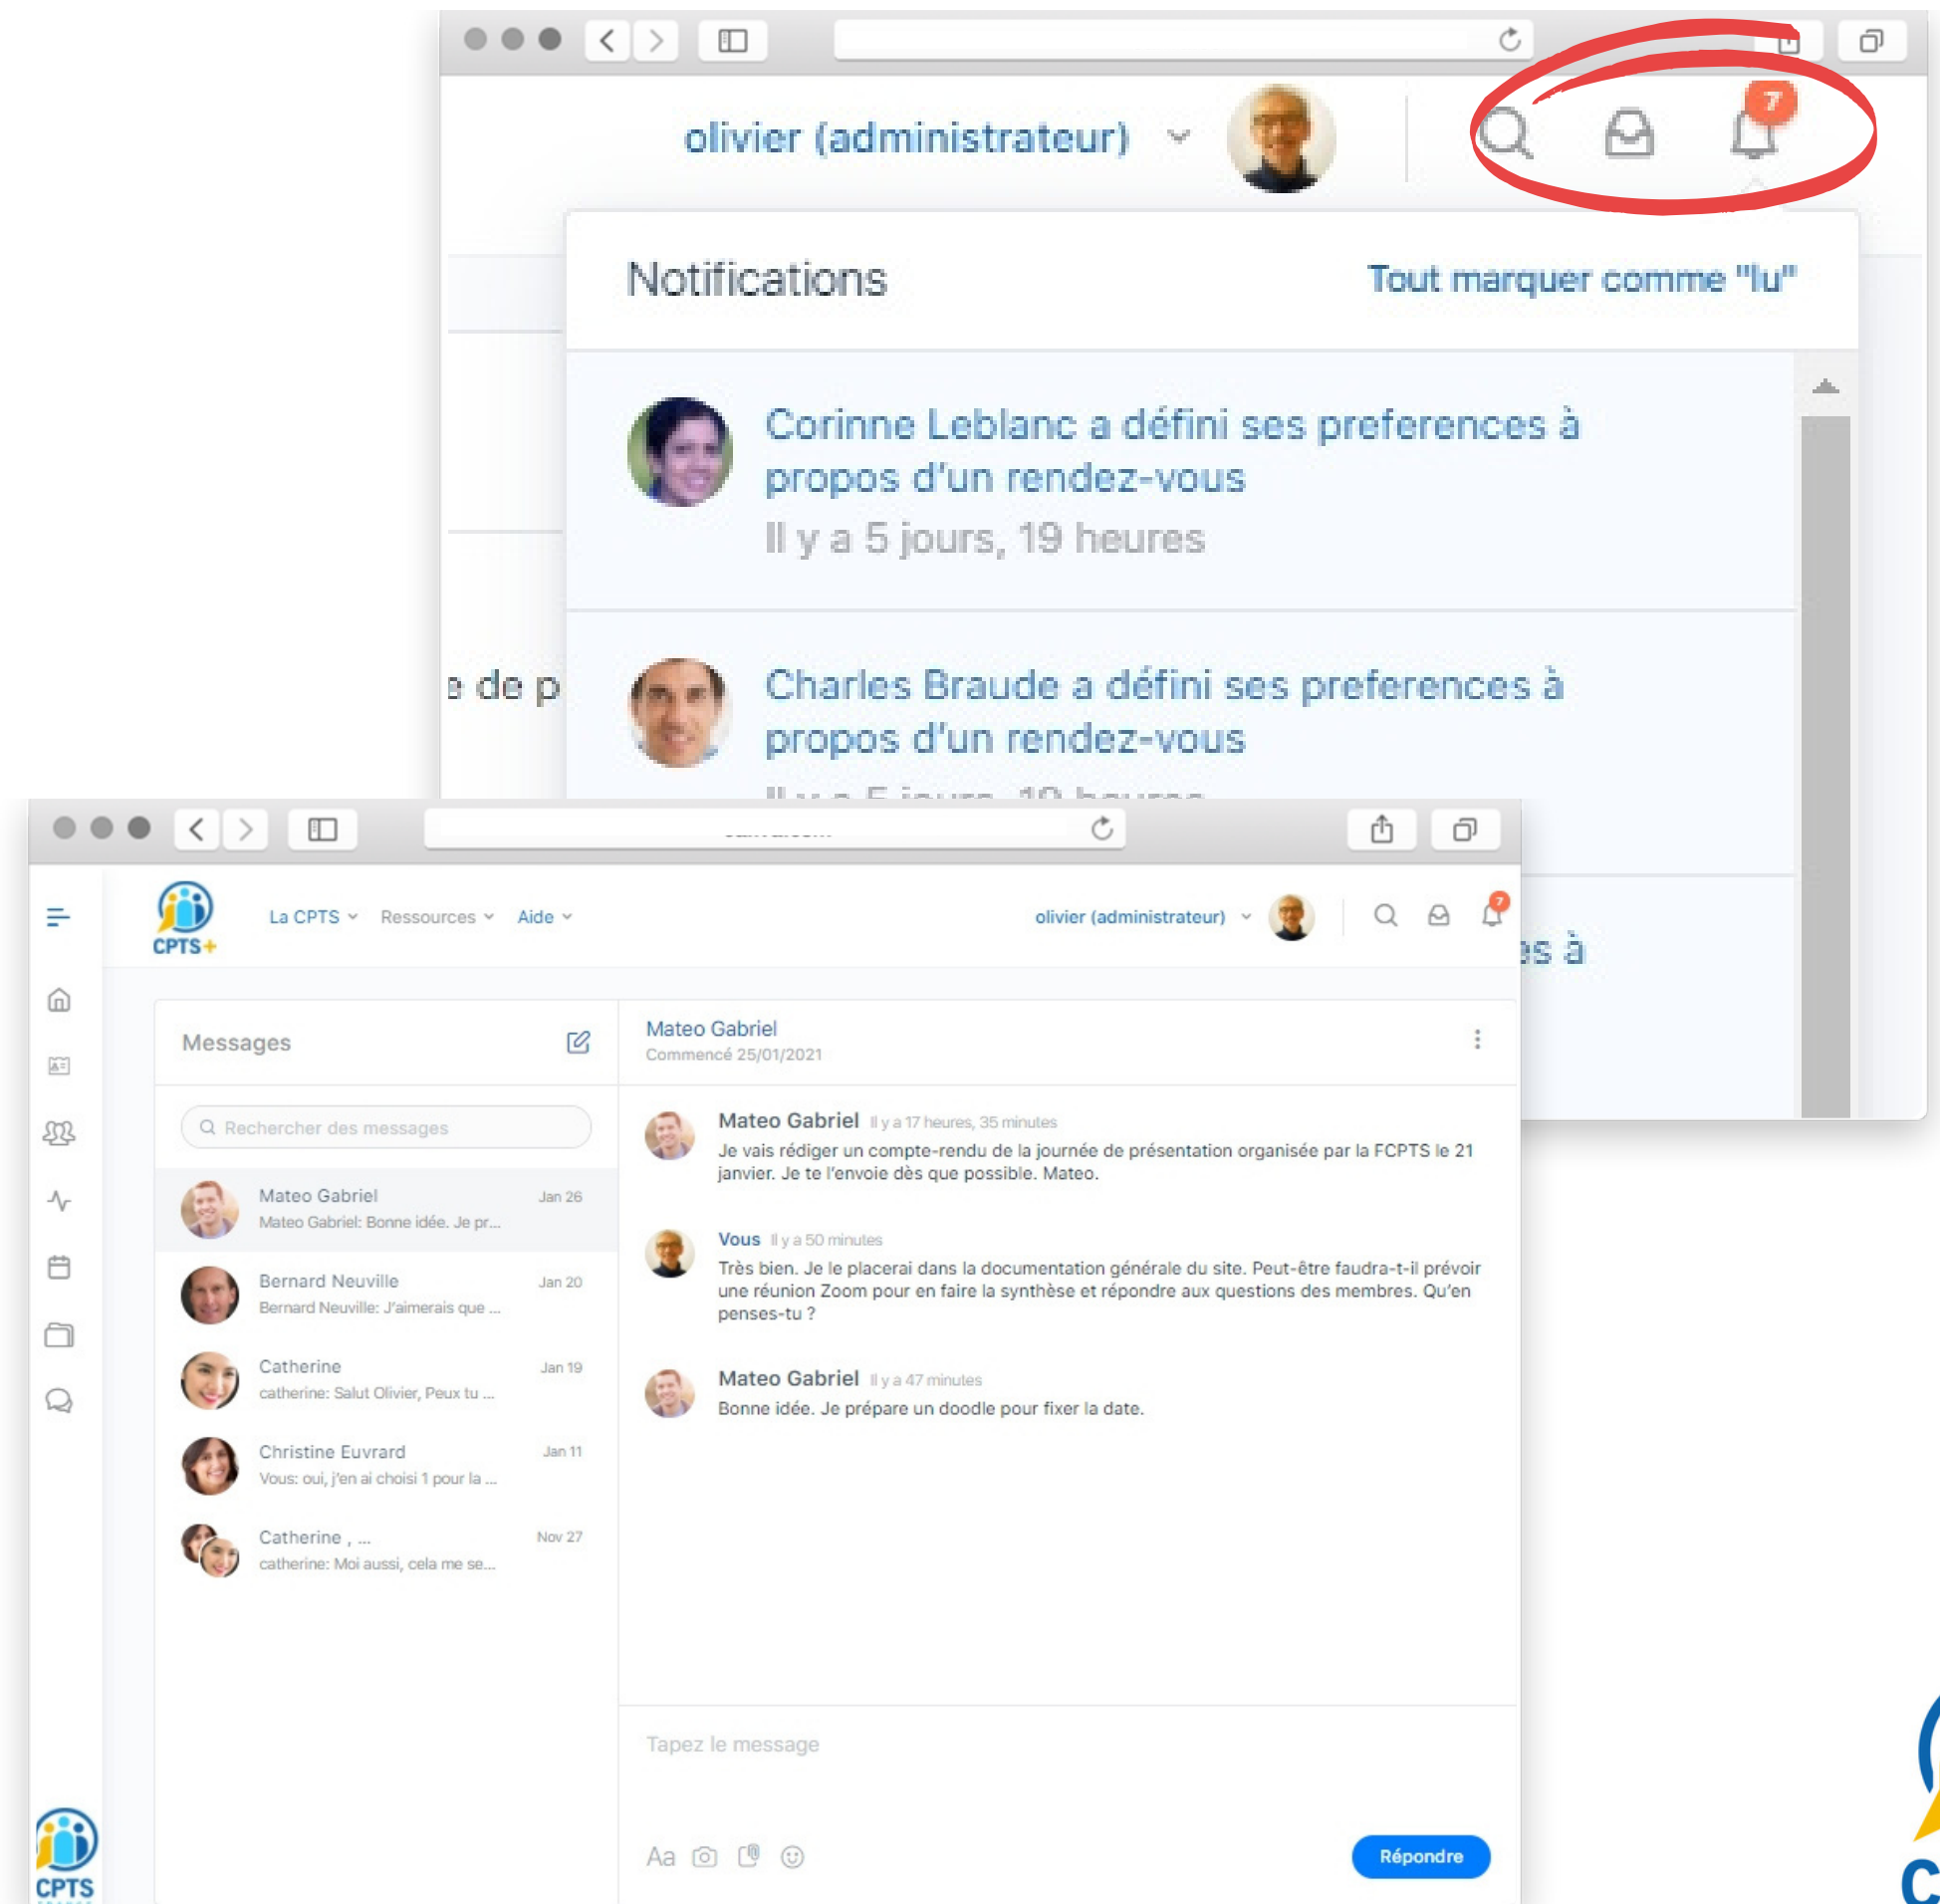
olivier (administrateur)

7

Notifications

Tout marquer comme "lu"

Corinne Leblanc a défini ses preferences à propos d'un rendez-vous

Il y a 5 jours, 19 heures

Charles Braude a défini ses preferences à propos d'un rendez-vous

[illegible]

e de p

es à

CPTS+

La CPTS

Ressources

Aide

olivier (administrateur)

7

Messages

Rechercher des messages

Mateo Gabriel Jan 26
Mateo Gabriel: Bonne idée. Je pr...

Bernard Neuville Jan 20
Bernard Neuville: J'aimerais que ...

Catherine Jan 19
catherine: Salut Olivier, Peux tu ...

Christine Euvrard Jan 11
Vous: oui, j'en ai choisi 1 pour la ...

Catherine , ... Nov 27
catherine: Moi aussi, cela me se...

Mateo Gabriel
Commencé 25/01/2021

Mateo Gabriel Il y a 17 heures, 35 minutes
Je vais rédiger un compte-rendu de la journée de présentation organisée par la FCPTS le 21 janvier. Je te l'envoie dès que possible. Mateo.

Vous Il y a 50 minutes
Très bien. Je le placerai dans la documentation générale du site. Peut-être faudra-t-il prévoir une réunion Zoom pour en faire la synthèse et répondre aux questions des membres. Qu'en penses-tu ?

Mateo Gabriel Il y a 47 minutes
Bonne idée. Je prépare un doodle pour fixer la date.

Tapez le message

Aa

Répondre

CPTS

C